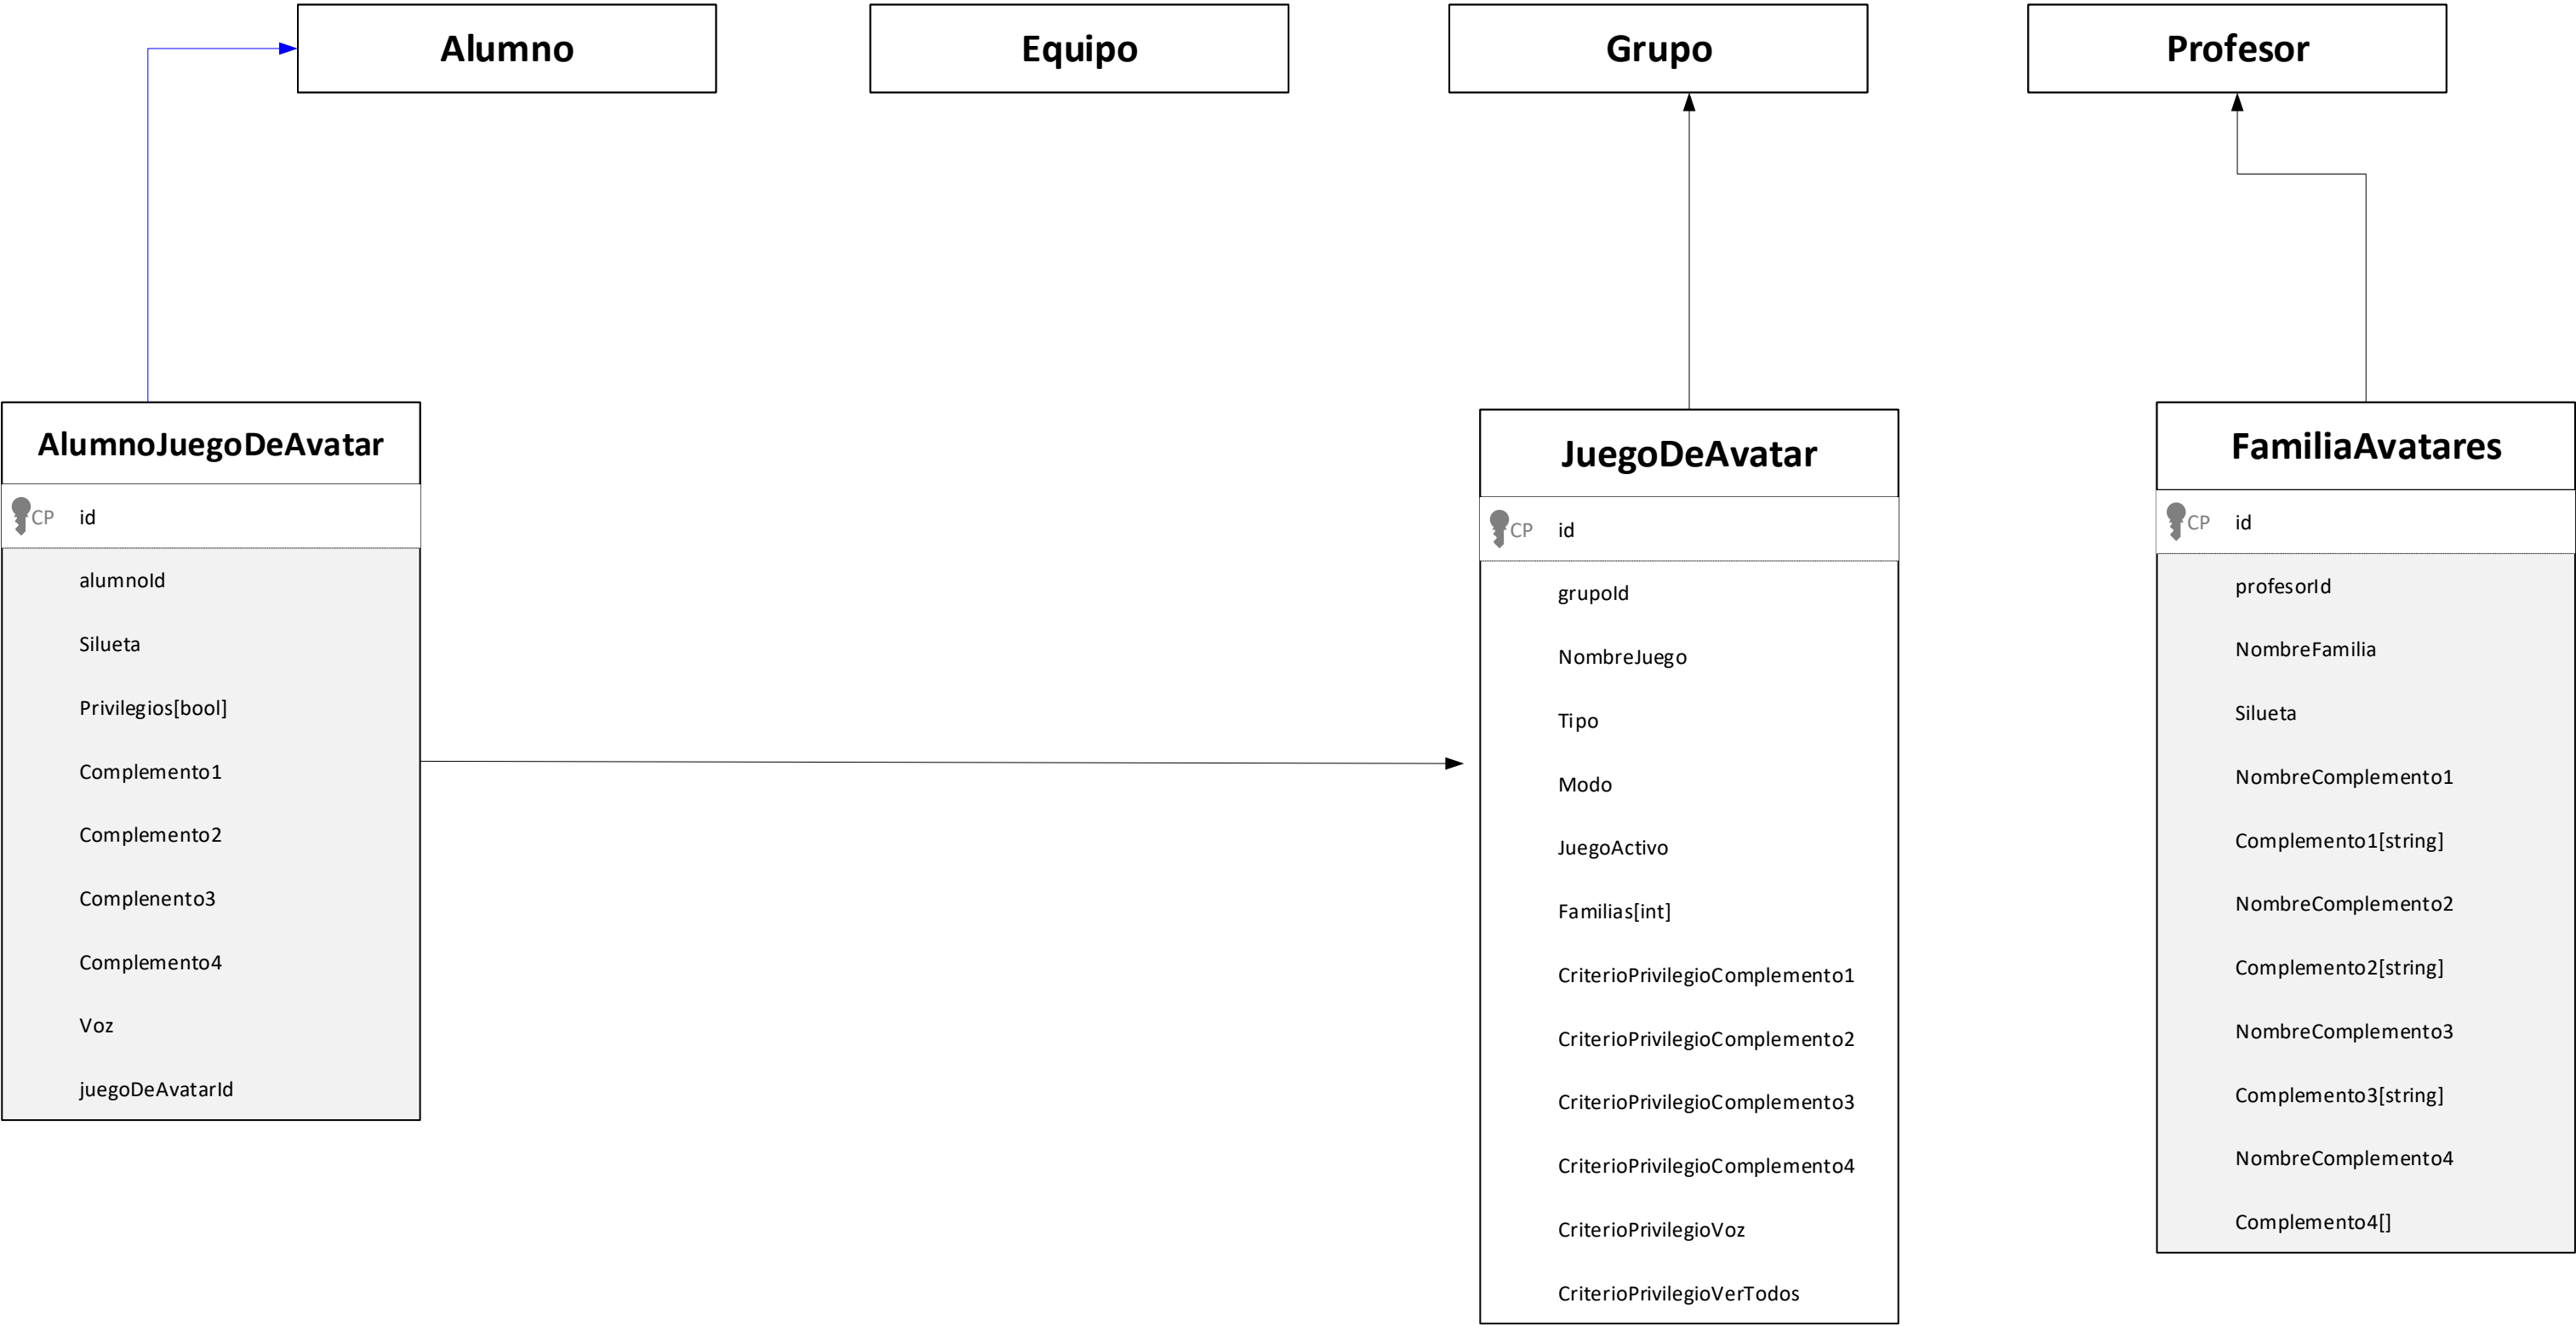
Alumno

Equipo

Grupo

Profesor

AlumnoJuegoDeAvatar

CP id

alumnoId

Silueta

Privilegios[bool]

Complemento1

Complemento2

Complenento3

Complemento4

Voz

juegoDeAvatarId

JuegoDeAvatar

CP id

grupoId

NombreJuego

Tipo

Modo

JuegoActivo

Familias[int]

CriterioPrivilegioComplemento1

CriterioPrivilegioComplemento2

CriterioPrivilegioComplemento3

CriterioPrivilegioComplemento4

CriterioPrivilegioVoz

CriterioPrivilegioVerTodos

FamiliaAvatares

CP id

profesorId

NombreFamilia

Silueta

NombreComplemento1

Complemento1[string]

NombreComplemento2

Complemento2[string]

NombreComplemento3

Complemento3[string]

NombreComplemento4

Complemento4[]